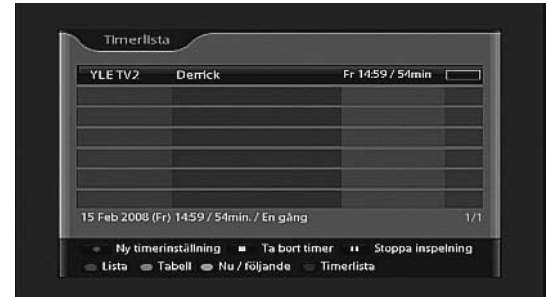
Timerlista

| YLE TV2 | Derrick | Fr 14:59 / 54min |
|---|---|---|
| | | |
| | | |
| | | |
| | | |
| | | |
| | | |

15 Feb 2008 (Fr) 14:59 / 54min. / En gång

1/1

Ny timerinställning ■ Ta bort timer ıı Stoppa inspelning

Lista Tabell Nu / följande Timerlista